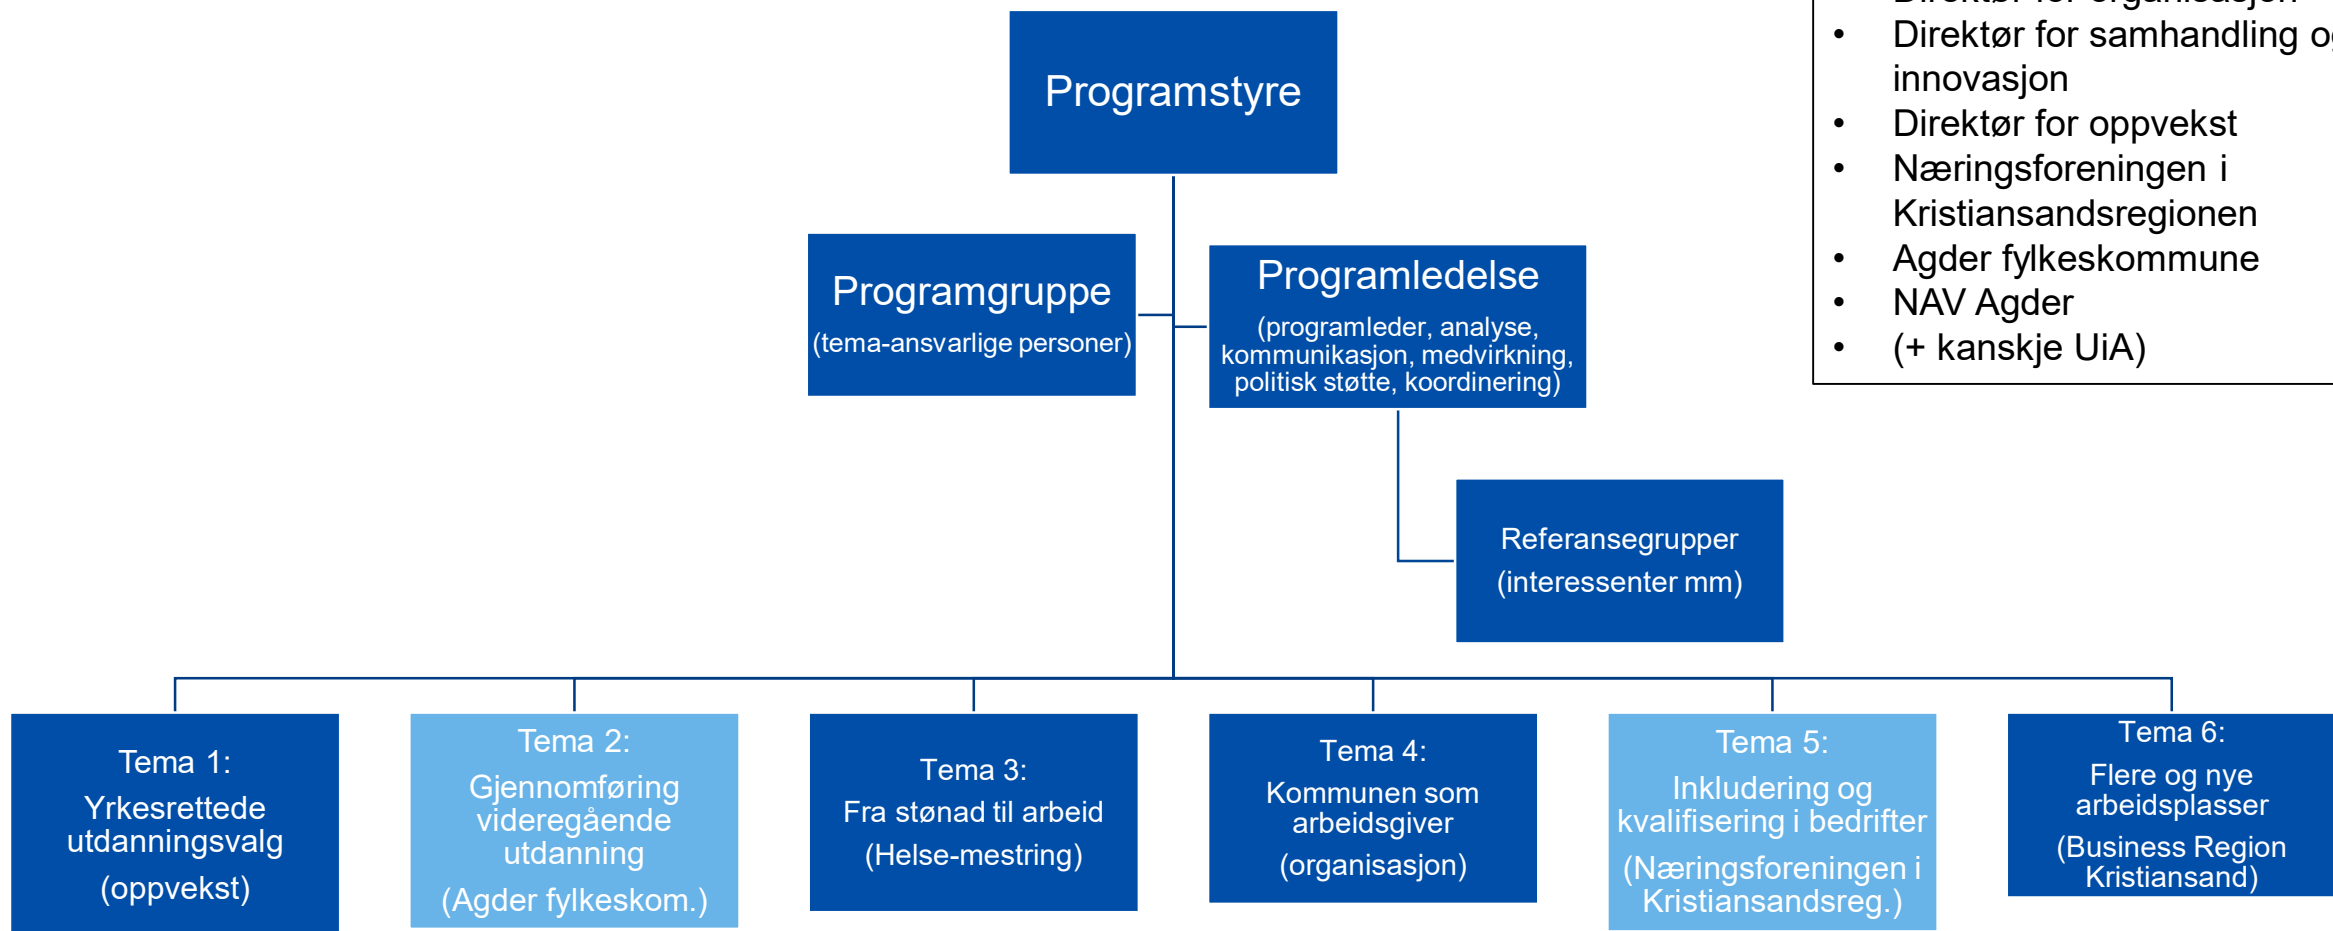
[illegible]
- Direktør for samhandling o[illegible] innovasjon
- Direktør for oppvekst
- Næringsforeningen i Kristiansandsregionen
- Agder fylkeskommune
- NAV Agder
- (+ kanskje UiA)

Programstyre

Programgruppe
(tema-ansvarlige personer)

Programledelse
(programleder, analyse, kommunikasjon, medvirkning, politisk støtte, koordinering)

Referansegrupper
(interessenter mm)

Tema 1:
Yrkesrettede utdanningsvalg
(oppvekst)

Tema 2:
Gjennomføring videregående utdanning
(Agder fylkeskom.)

Tema 3:
Fra stønad til arbeid
(Helse-mestring)

Tema 4:
Kommunen som arbeidsgiver
(organisasjon)

Tema 5:
Inkludering og kvalifisering i bedrifter
(Næringsforeningen i Kristiansandsreg.)

Tema 6:
Flere og nye arbeidsplasser
(Business Region Kristiansand)